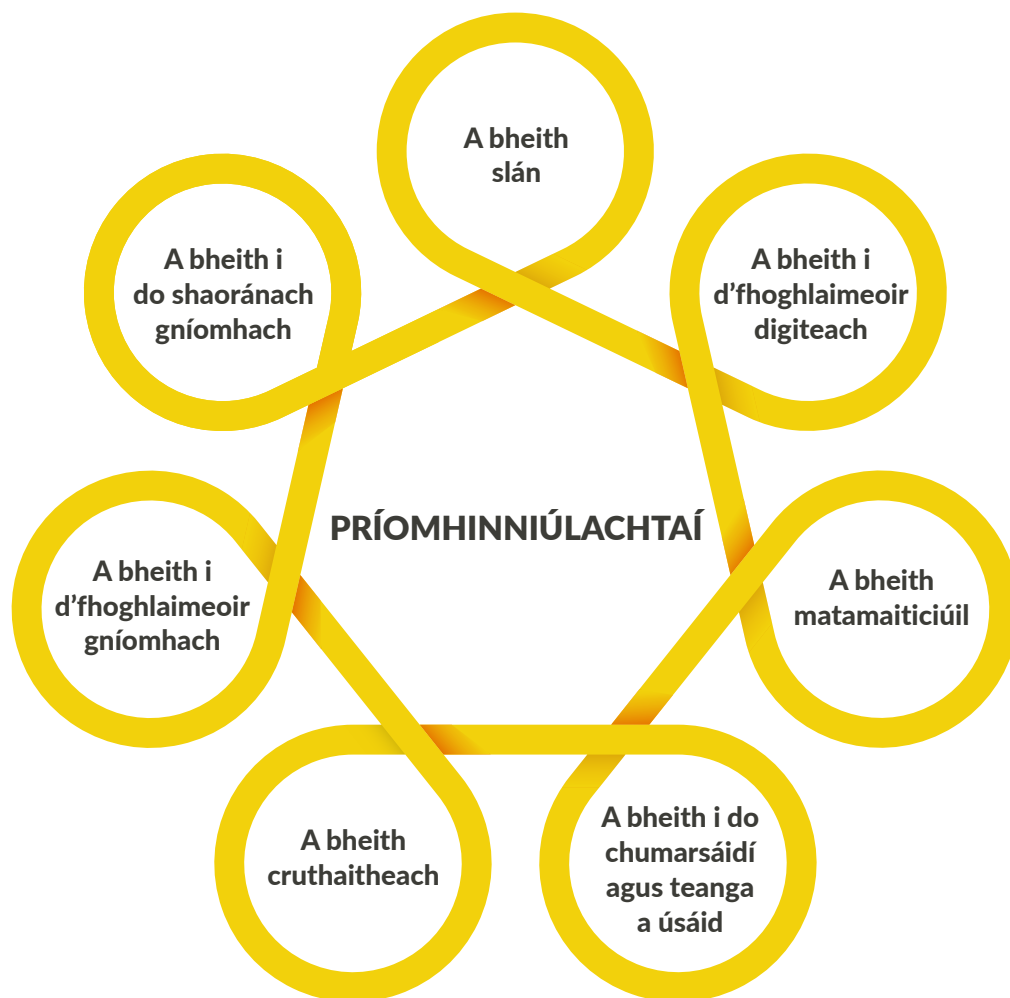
A bheith slán

A bheith i do shaoránach gníomhach

A bheith i d'fhoghlaimeoir digiteach

PRÍOMHINNIÚLACHTAÍ

A bheith i d'fhoghlaimeoir gníomhach

A bheith matamaiticiúil

A bheith cruthaitheach

A bheith i do chumarsáidí agus teanga a úsáid